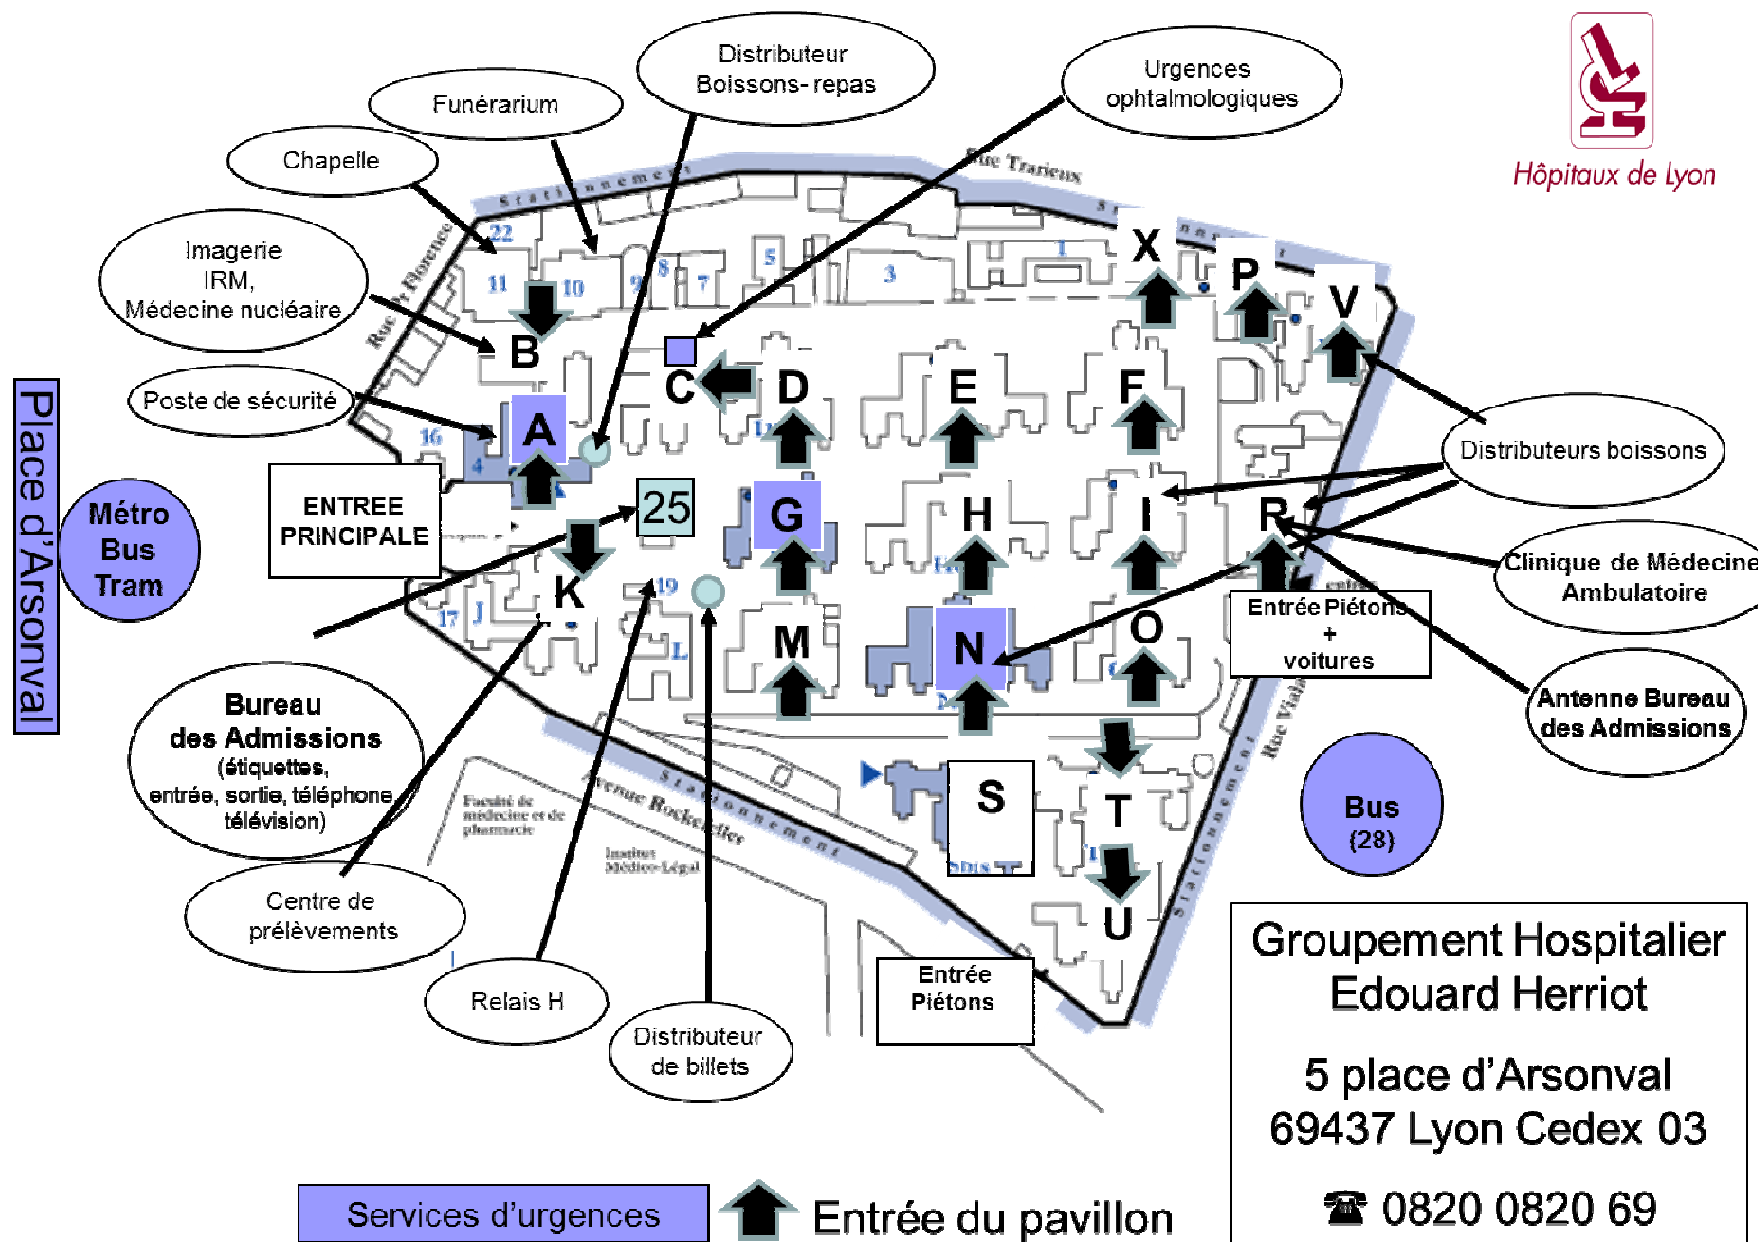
Distributeur Boissons-repas

Urgences ophtalmologiques

Funérarium

Chapelle

Hôpitaux de Lyon

Imagerie IRM, Médecine nucléaire

Poste de sécurité

Place d'Arsonval

Métro Bus Tram

ENTREE PRINCIPALE

Rue Trarieux

Stationnement

Rue P. Florence

22 11 10 9 8 7 5 3 1

X P V

B C D E F

A G H I R

16 4

25

19

K M N O

17 J L

Distributeurs boissons

Clinique de Médecine Ambulatoire

Entrée Piétons + voitures

Antenne Bureau des Admissions

Bureau des Admissions (étiquettes, entrée, sortie, téléphone, télévision)

Avenue Rockefeller

Stationnement

Faculté de médecine et de pharmacie

Institut Médico-Légal

S T U

Rue Viala

Bus (28)

Centre de prélèvements

Relais H

Distributeur de billets

Entrée Piétons

Groupement Hospitalier Edouard Herriot

5 place d'Arsonval 69437 Lyon Cedex 03

☎ 0820 0820 69

Services d'urgences

Entrée du pavillon